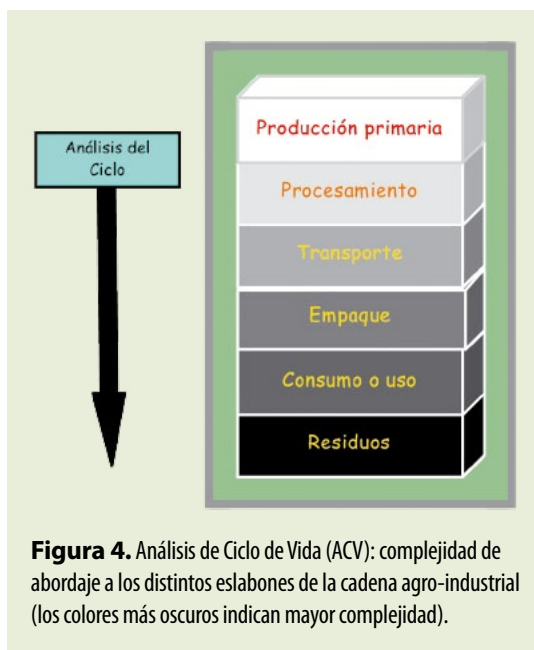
Análisis del Ciclo

Producción primaria

Procesamiento

Transporte

Empaque

Consumo o uso

Residuos

**Figura 4.** Análisis de Ciclo de Vida (ACV): complejidad de abordaje a los distintos eslabones de la cadena agro-industrial (los colores más oscuros indican mayor complejidad).